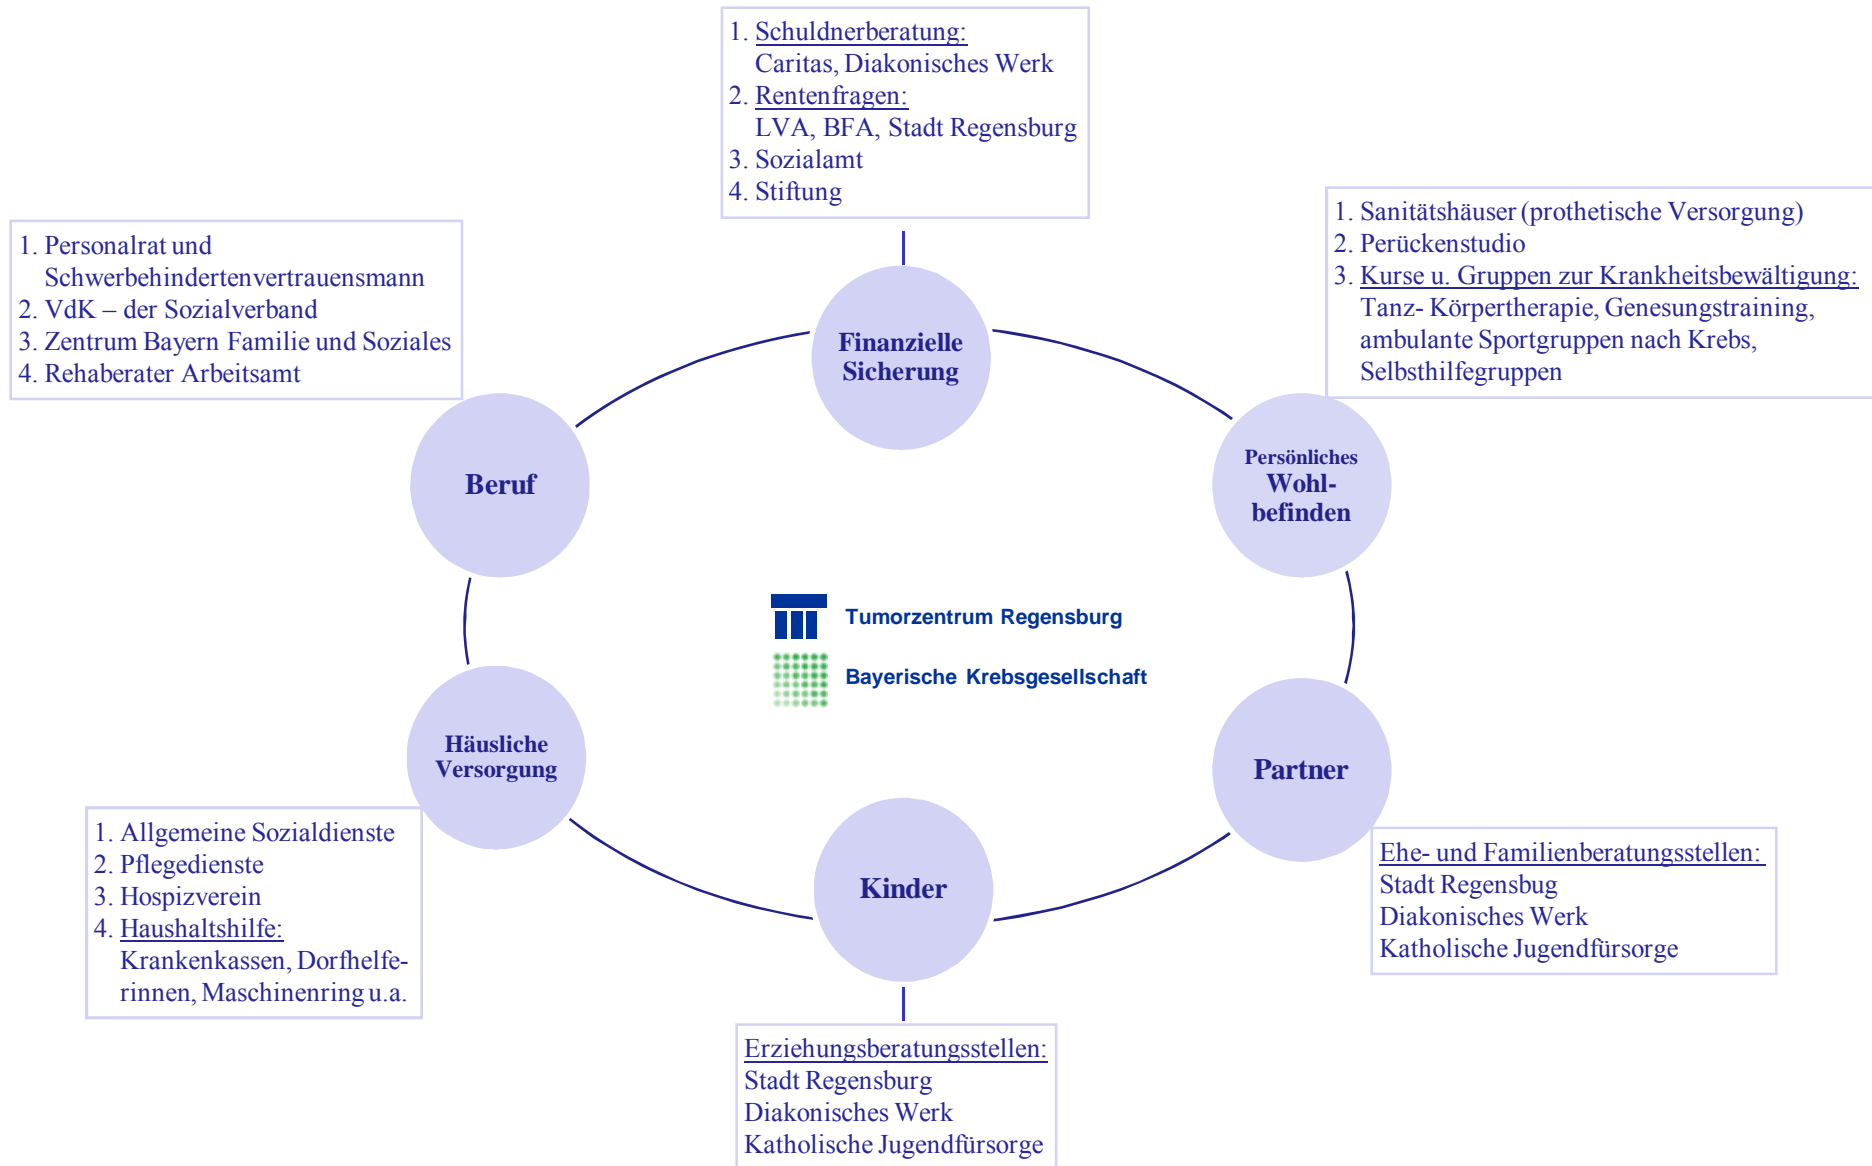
1. Schuldnerberatung:
Caritas, Diakonisches Werk
2. Rentenfragen:
LVA, BFA, Stadt Regensburg
3. Sozialamt
4. Stiftung

1. Personalrat und Schwerbehindertenvertrauensmann
2. VdK – der Sozialverband
3. Zentrum Bayern Familie und Soziales
4. Rehaberater Arbeitsamt

1. Sanitätshäuser (prothetische Versorgung)
2. Perückenstudio
3. Kurse u. Gruppen zur Krankheitsbewältigung:
Tanz- Körpertherapie, Genesungstraining, ambulante Sportgruppen nach Krebs, Selbsthilfegruppen

Finanzielle Sicherung

Beruf

Persönliches Wohlbefinden

Tumorzentrum Regensburg

Bayerische Krebsgesellschaft

Häusliche Versorgung

Partner

Kinder

1. Allgemeine Sozialdienste
2. Pflegedienste
3. Hospizverein
4. Haushaltshilfe:
Krankenkassen, Dorfhelferinnen, Maschinenring u.a.

Ehe- und Familienberatungsstellen:
Stadt Regensbug
Diakonisches Werk
Katholische Jugendfürsorge

Erziehungsberatungsstellen:
Stadt Regensburg
Diakonisches Werk
Katholische Jugendfürsorge